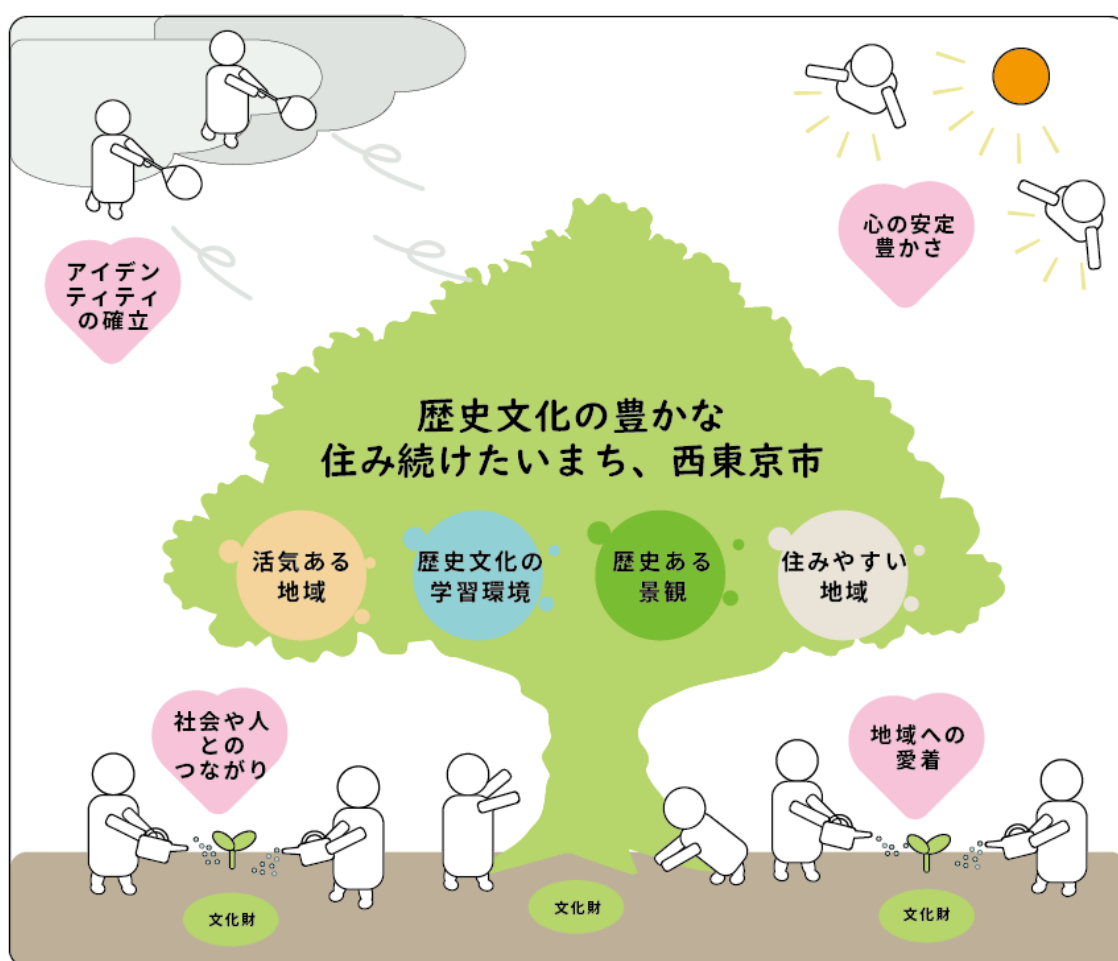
アイデンティティの確立

心の安定豊かさ

歴史文化の豊かな
住み続けたいまち、西東京市

活気ある地域

歴史文化の学習環境

歴史ある景観

住みやすい地域

社会や人とのつながり

地域への愛着

文化財

文化財

文化財